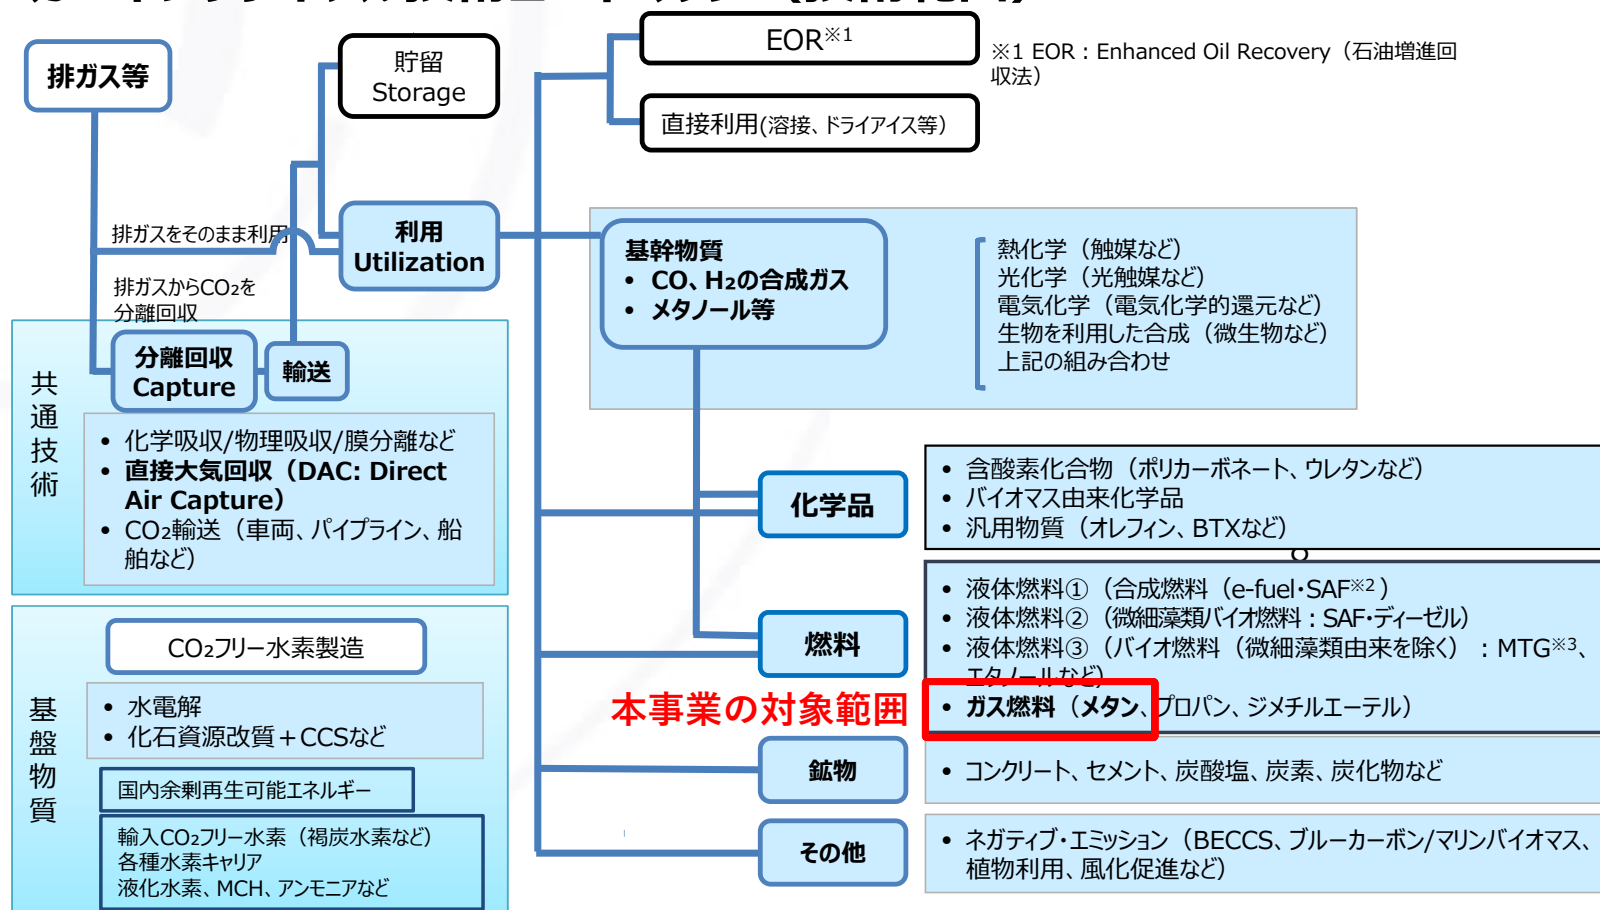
排ガス等

貯留
Storage

EOR※1

※1 EOR：Enhanced Oil Recovery（石油増進回収法）

直接利用(溶接、ドライアイス等)

排ガスをそのまま利用

排ガスから$CO_2$を分離回収

利用
Utilization

基幹物質
• CO、$H_2$の合成ガス
• メタノール等

熱化学（触媒など）
光化学（光触媒など）
電気化学（電気化学的還元など）
生物を利用した合成（微生物など）
上記の組み合わせ

共通技術

分離回収
Capture

輸送

• 化学吸収/物理吸収/膜分離など
• 直接大気回収（DAC: Direct Air Capture）
• $CO_2$輸送（車両、パイプライン、船舶など）

化学品

• 含酸素化合物（ポリカーボネート、ウレタンなど）
• バイオマス由来化学品
• 汎用物質（オレフィン、BTXなど）

燃料

• 液体燃料①（合成燃料（e-fuel･SAF※2）
• 液体燃料②（微細藻類バイオ燃料：SAF･ディーゼル）
• 液体燃料③（バイオ燃料（微細藻類由来を除く）：MTG※3、エタノールなど）
• ガス燃料（メタン、プロパン、ジメチルエーテル）

本事業の対象範囲

基盤物質

$CO_2$フリー水素製造

• 水電解
• 化石資源改質＋CCSなど

国内余剰再生可能エネルギー

輸入$CO_2$フリー水素（褐炭水素など）
各種水素キャリア
液化水素、MCH、アンモニアなど

鉱物

• コンクリート、セメント、炭酸塩、炭素、炭化物など

その他

• ネガティブ･エミッション（BECCS、ブルーカーボン/マリンバイオマス、植物利用、風化促進など）